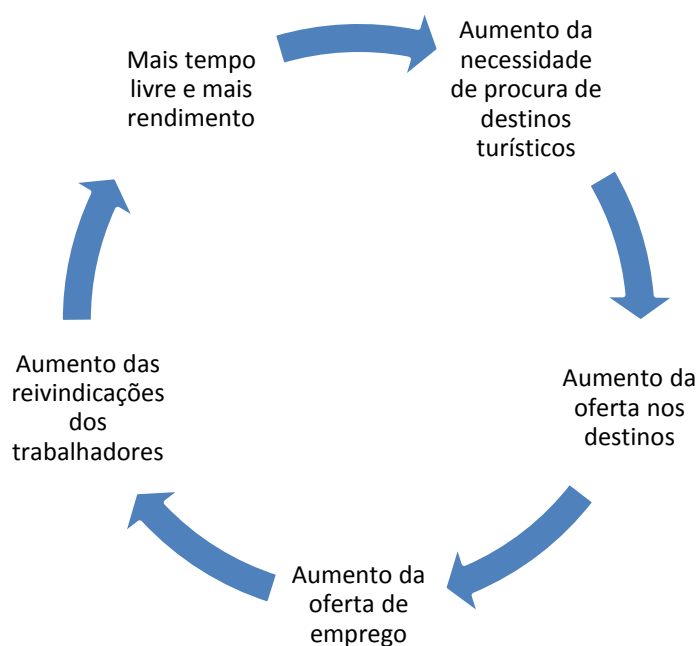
Mais tempo livre e mais rendimento

Aumento da necessidade de procura de destinos turísticos

Aumento da oferta nos destinos

Aumento da oferta de emprego

Aumento das reivindicações dos trabalhadores